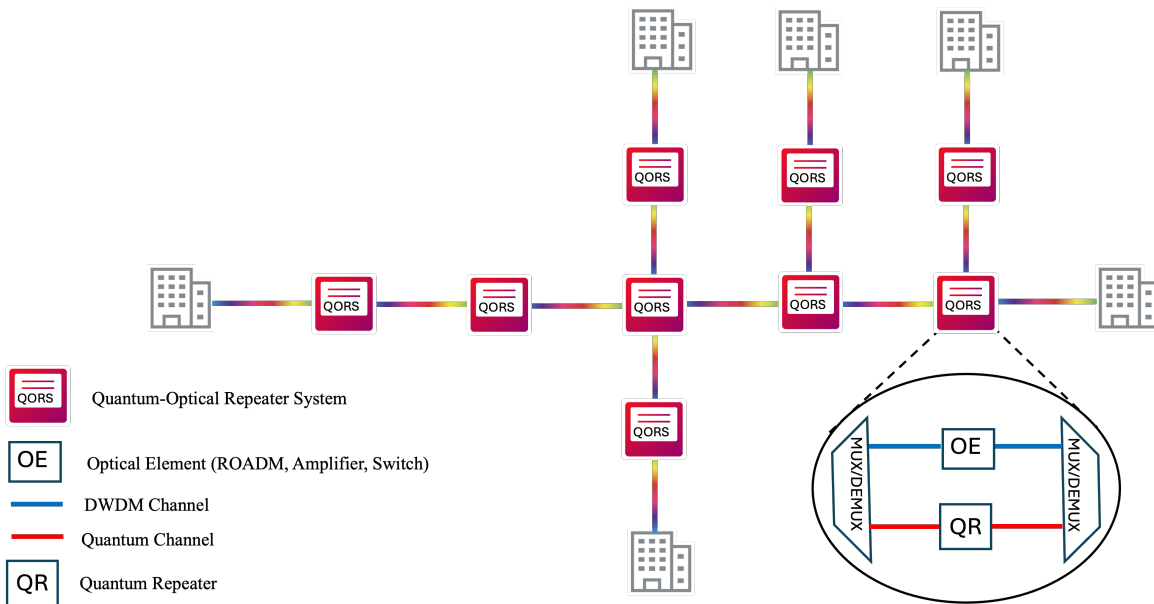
QORS

QORS

QORS

QORS

QORS

QORS

QORS

QORS

QORS

QORS

QORS Quantum-Optical Repeater System

OE Optical Element (ROADM, Amplifier, Switch)

DWDM Channel

Quantum Channel

QR Quantum Repeater

MUX/DEMUX

OE

QR

MUX/DEMUX